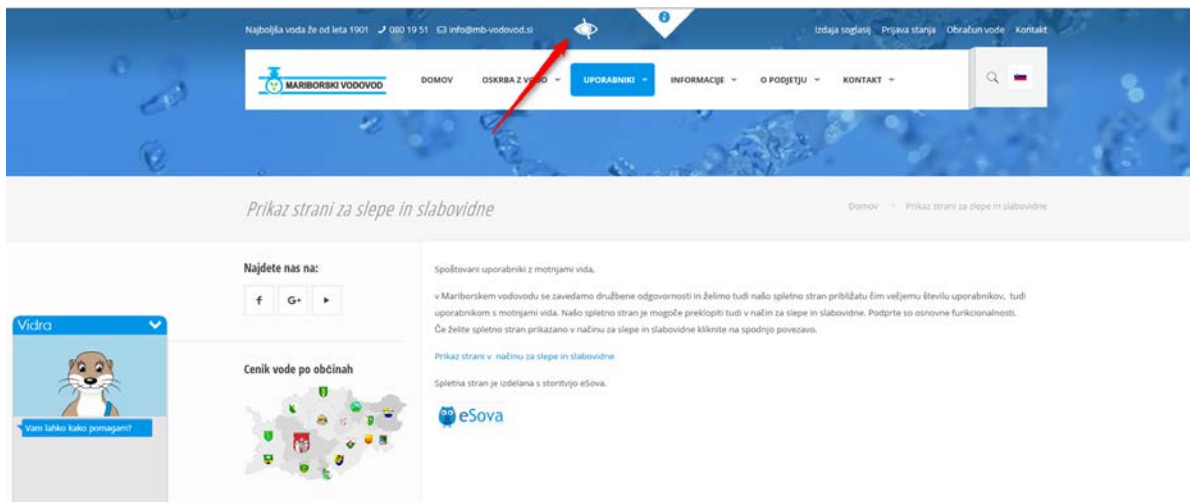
Najboljša voda že od leta 1901 080 19 51 info@mb-vodovod.si

Izdaja soglasij Prijava stanja Obračun vode Kontakt

MARIBORSKI VODOVOD

DOMOV OSKRBA Z VODO UPORABNIKI INFORMACIJE O PODJETJU KONTAKT

Prikaz strani za slepe in slabovidne

Domov > Prikaz strani za slepe in slabovidne

Najdete nas na:

f G+ ▶

Cenik vode po občinah

Vidra

Vam lahko kako pomagam?

Spoštovani uporabniki z motnjami vida,

v Mariborskem vodovodu se zavedamo družbene odgovornosti in želimo tudi našo spletno stran približatu čim večjemu številu uporabnikov, tudi uporabnikom s motnjami vida. Našo spletno stran je mogoče preklopiti tudi v način za slepe in slabovidne. Podprte so osnovne funkcionalnosti. Če želite spletno stran prikazano v načinu za slepe in slabovidne kliknite na spodnjo povezavo.

Prikaz strani v načinu za slepe in slabovidne

Spletna stran je izdelana s storitvijo eSova.

eSova